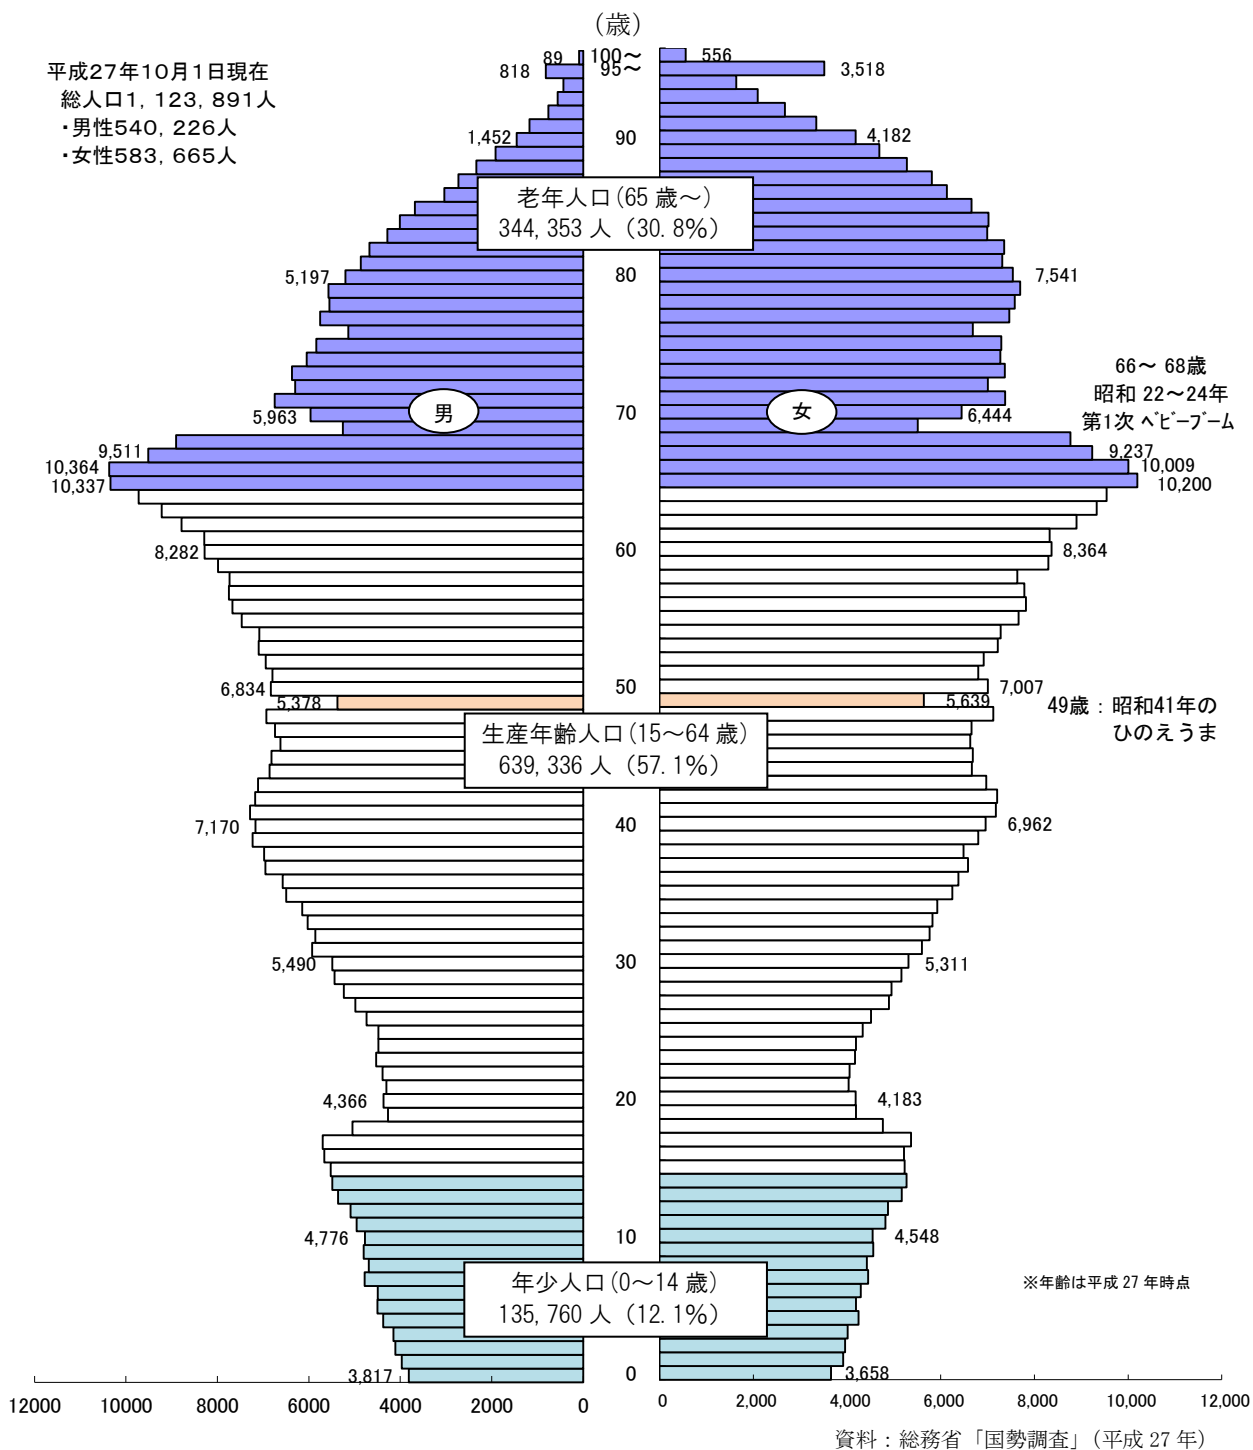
（歳）

平成27年10月1日現在
総人口1，123，891人
・男性540，226人
・女性583，665人

89
818
100～
95～
556
3,518
1,452
90
4,182
老年人口（65 歳～）
344, 353 人 （30. 8%）
5,197
80
7,541
66～ 68歳
昭和 22～24年
第1次 ベビーブーム
男
女
5,963
70
6,444
9,511
10,364
10,337
9,237
10,009
10,200
8,282
60
8,364
6,834
50
7,007
5,378
5,639
49歳：昭和41年の
ひのえうま
生産年齢人口（15～64 歳）
639, 336 人 （57. 1%）
7,170
40
6,962
5,490
30
5,311
4,366
20
4,183
4,776
10
4,548
※年齢は平成 27 年時点
年少人口（0～14 歳）
135, 760 人 （12. 1%）
3,817
0
3,658

12000 10000 8000 6000 4000 2000 0
0 2,000 4,000 6,000 8,000 10,000 12,000

資料：総務省「国勢調査」（平成 27 年）